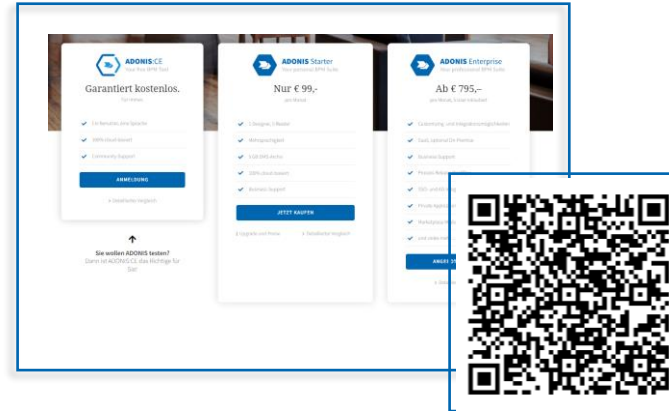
ADONIS:CE
Your free BPM Tool

Garantiert kostenlos.
Für immer.

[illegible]
100% cloud-basiert
Community Support

ANMELDUNG

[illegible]

Sie wollen ADONIS testen?
Dann ist ADONIS:CE das Richtige für Sie!

ADONIS Starter
Your personal BPM Suite

Nur € 99,-
pro Monat

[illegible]
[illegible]
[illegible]
100% cloud-basiert
Business Support

JETZT KAUFEN

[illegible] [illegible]

ADONIS Enterprise
Your professional BPM Suite

Ab € 795,–
pro Monat, 5 User inkludiert

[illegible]
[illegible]
Business Support
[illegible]
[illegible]
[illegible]
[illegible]
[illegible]

ANGE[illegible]